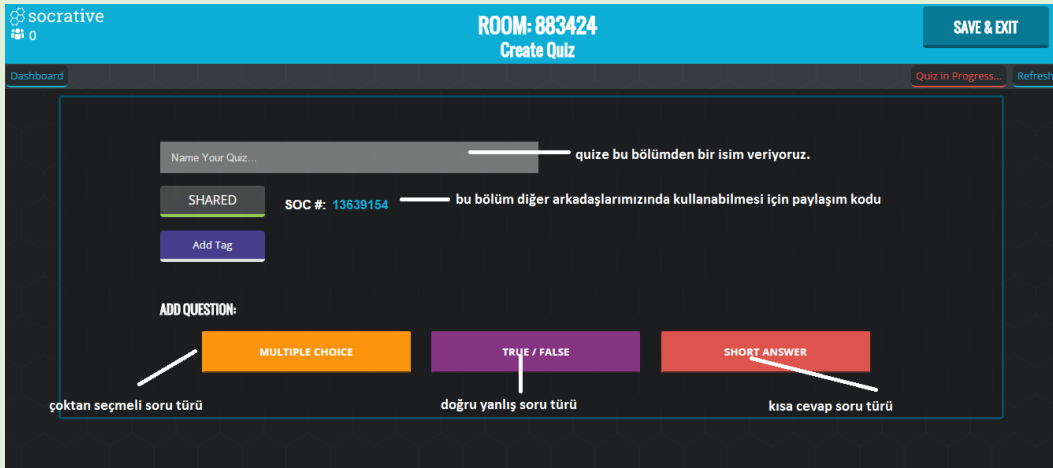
socrative
0

ROOM: 883424
Create Quiz

SAVE & EXIT

Dashboard

Quiz in Progress...

Refresh

Name Your Quiz...

quize bu bölümden bir isim veriyoruz.

SHARED

SOC #: 13639154

bu bölüm diğer arkadaşlarımızında kullanabilmesi için paylaşım kodu

Add Tag

ADD QUESTION:

MULTIPLE CHOICE

TRUE / FALSE

SHORT ANSWER

çoktan seçmeli soru türü

doğru yanlış soru türü

kısa cevap soru türü